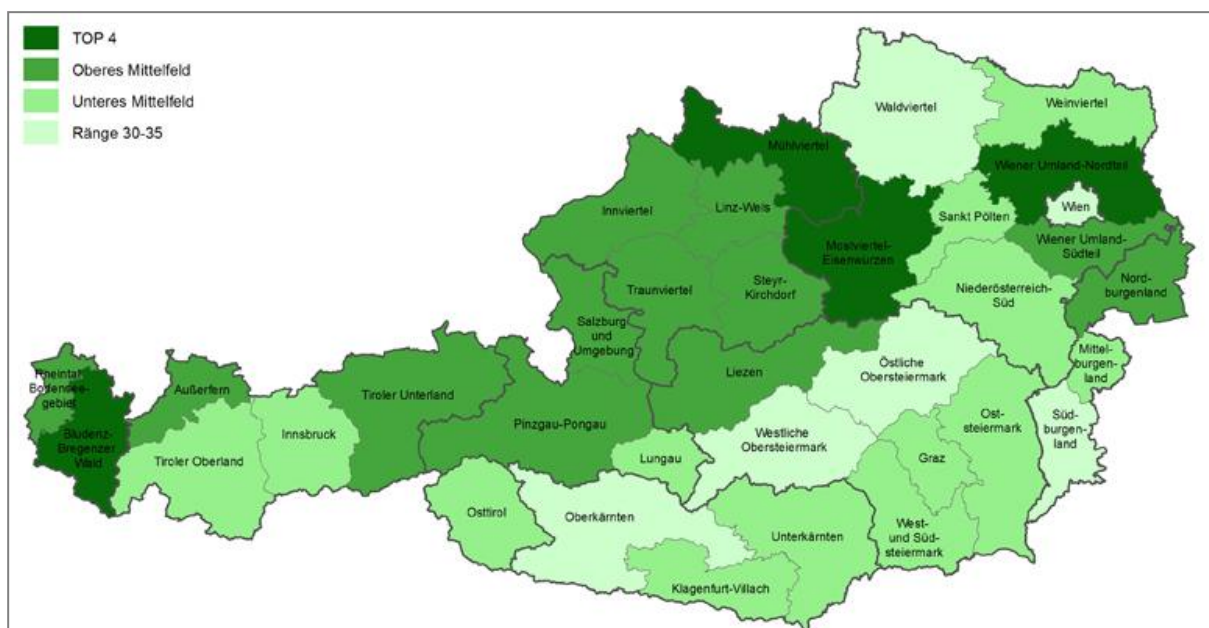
TOP 4
Oberes Mittelfeld
Unteres Mittelfeld
Ränge 30-35

Waldviertel
Weinviertel
Mühlviertel
Wiener Umland-Nordteil
Innviertel
Linz-Wels
Sankt Pölten
Wien
Mostviertel-Eisenwurzen
Wiener Umland-Südteil
Traunviertel
Steyr-Kirchdorf
Niederösterreich-Süd
Nordburgenland
Salzburg und Umgebung
Liezen
Östliche Obersteiermark
Mittelburgenland
Rheintal-Bodenseegebiet
Außerfern
Tiroler Unterland
Bludenz-Bregenzer Wald
Innsbruck
Pinzgau-Pongau
Oststeiermark
Südburgenland
Tiroler Oberland
Westliche Obersteiermark
Graz
Lungau
Osttirol
Oberkärnten
Unterkärnten
West- und Südsteiermark
Klagenfurt-Villach